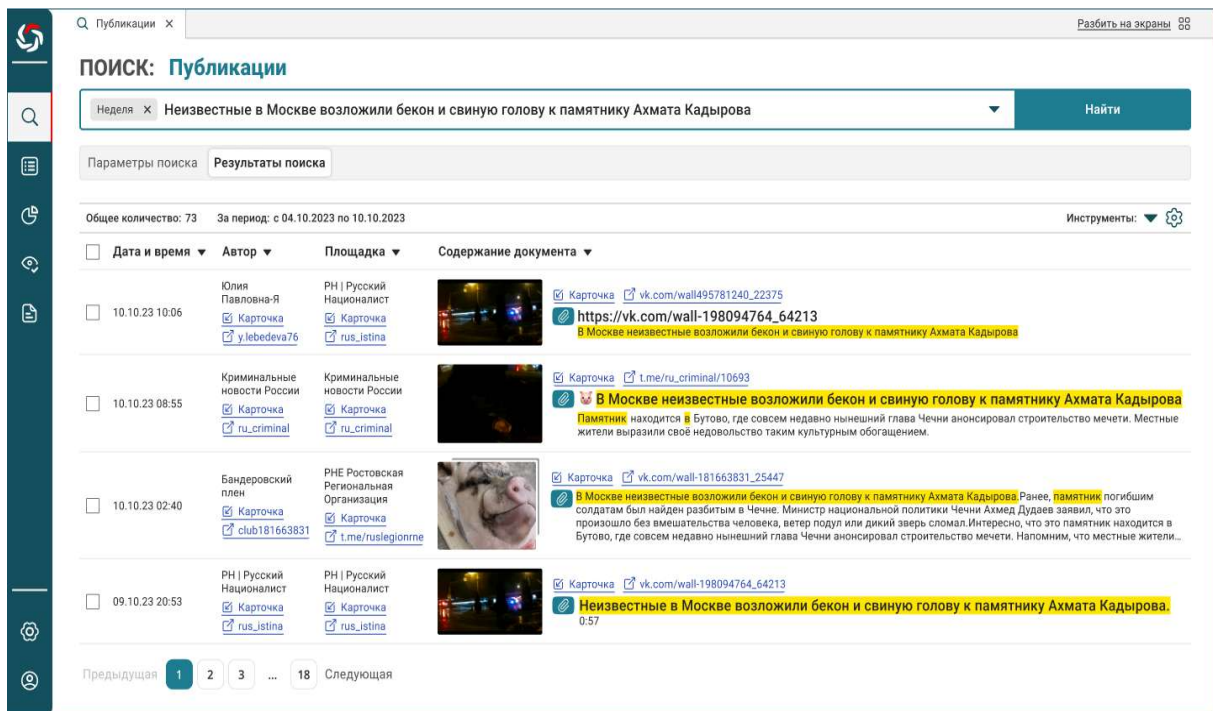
Публикации ×

Разбить на экраны

ПОИСК: Публикации

Неделя × Неизвестные в Москве возложили бекон и свиную голову к памятнику Ахмата Кадырова

Найти

Параметры поиска | Результаты поиска

Общее количество: 73 За период: с 04.10.2023 по 10.10.2023

Инструменты:

| | Дата и время ▼ | Автор ▼ | Площадка ▼ | Содержание документа ▼ |
|---|---|---|---|---|
| | 10.10.23 10:06 | Юлия Павловна-Я Карточка y.lebedeva76 | РН \| Русский Националист Карточка rus_istina | Карточка vk.com/wall495781240_22375 https://vk.com/wall-198094764_64213 В Москве неизвестные возложили бекон и свиную голову к памятнику Ахмата Кадырова |
| | 10.10.23 08:55 | Криминальные новости России Карточка ru_criminal | Криминальные новости России Карточка ru_criminal | Карточка t.me/ru_criminal/10693 В Москве неизвестные возложили бекон и свиную голову к памятнику Ахмата Кадырова Памятник находится в Бутово, где совсем недавно нынешний глава Чечни анонсировал строительство мечети. Местные жители выразили своё недовольство таким культурным обогащением. |
| | 10.10.23 02:40 | Бандеровский плен Карточка club181663831 | РНЕ Ростовская Региональная Организация Карточка t.me/ruslegionrne | Карточка vk.com/wall-181663831_25447 В Москве неизвестные возложили бекон и свиную голову к памятнику Ахмата Кадырова. Ранее, памятник погибшим солдатам был найден разбитым в Чечне. Министр национальной политики Чечни Ахмед Дудаев заявил, что это произошло без вмешательства человека, ветер подул или дикий зверь сломал.Интересно, что это памятник находится в Бутово, где совсем недавно нынешний глава Чечни анонсировал строительство мечети. Напомним, что местные жители... |
| | 09.10.23 20:53 | РН \| Русский Националист Карточка rus_istina | РН \| Русский Националист Карточка rus_istina | Карточка vk.com/wall-198094764_64213 Неизвестные в Москве возложили бекон и свиную голову к памятнику Ахмата Кадырова. 0:57 |

Предыдущая 1 2 3 ... 18 Следующая